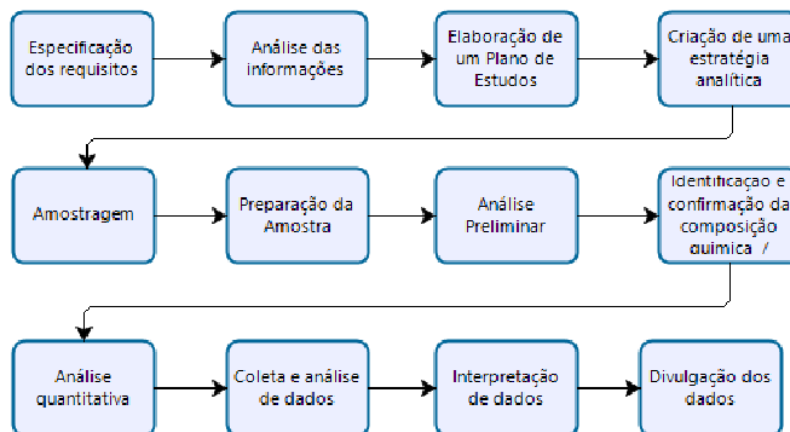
Especificação dos requisitos

Análise das informações

Elaboração de um Plano de Estudos

Criação de uma estratégia analítica

Amostragem

Preparação da Amostra

Análise Preliminar

Identificaçao e confirmação da composição química /

Análise quantitativa

Coleta e análise de dados

Interpretação de dados

Divulgação dos dados